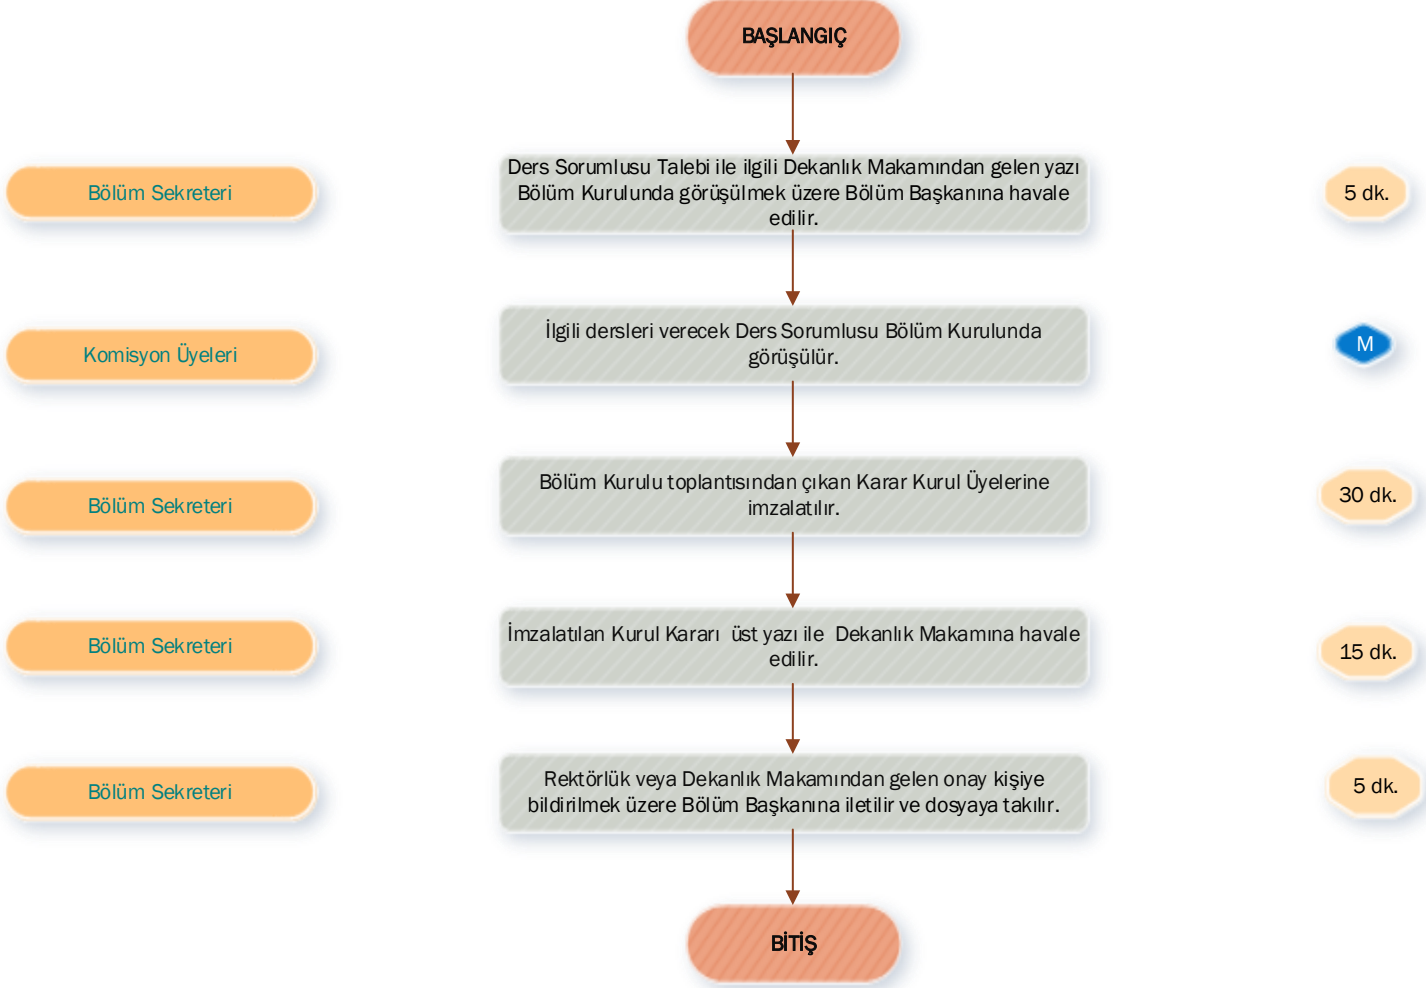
BAŞLANGIÇ

Bölüm Sekreteri

Ders Sorumlusu Talebi ile ilgili Dekanlık Makamından gelen yazı Bölüm Kurulunda görüşülmek üzere Bölüm Başkanına havale edilir.

5 dk.

Komisyon Üyeleri

İlgili dersleri verecek Ders Sorumlusu Bölüm Kurulunda görüşülür.

M

Bölüm Sekreteri

Bölüm Kurulu toplantısından çıkan Karar Kurul Üyelerine imzalatılır.

30 dk.

Bölüm Sekreteri

İmzalatılan Kurul Kararı üst yazı ile Dekanlık Makamına havale edilir.

15 dk.

Bölüm Sekreteri

Rektörlük veya Dekanlık Makamından gelen onay kişiye bildirilmek üzere Bölüm Başkanına iletilir ve dosyaya takılır.

5 dk.

BİTİŞ